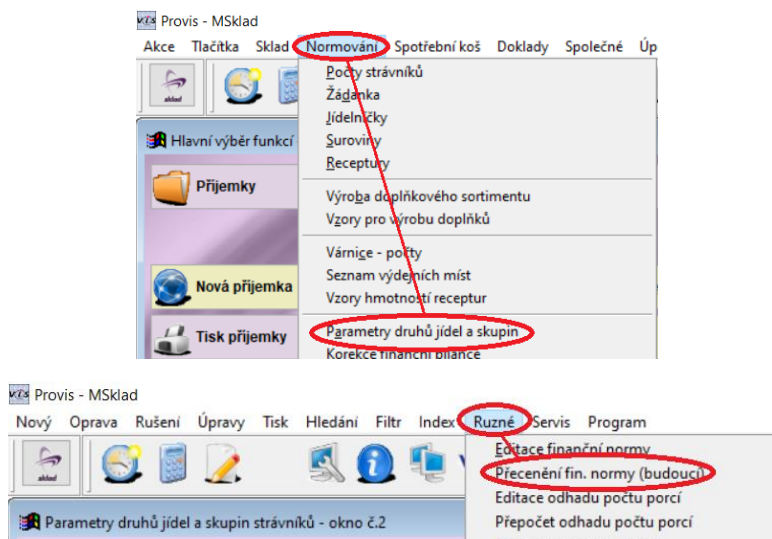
Provis - MSklad
Akce Tlačítka Sklad Normování Spotřební koš Doklady Společné Úp

sklad

Počty strávníků
Žádanka
Jídelníčky
Suroviny
Receptury
Výroba doplňkového sortimentu
Vzory pro výrobu doplňků
Várnice - počty
Seznam výdejních míst
Vzory hmotností receptur
Parametry druhů jídel a skupin
Korekce finanční bilance

Hlavní výběr funkcí
Příjemky
Nová příjemka
Tisk příjemky

Provis - MSklad
Nový Oprava Rušení Úpravy Tisk Hledání Filtr Index Různé Servis Program

sklad

Editace finanční normy
Přecenění fin. normy (budoucí)
Editace odhadu počtu porcí
Přepočet odhadu počtu porcí

Parametry druhů jídel a skupin strávníků - okno č.2